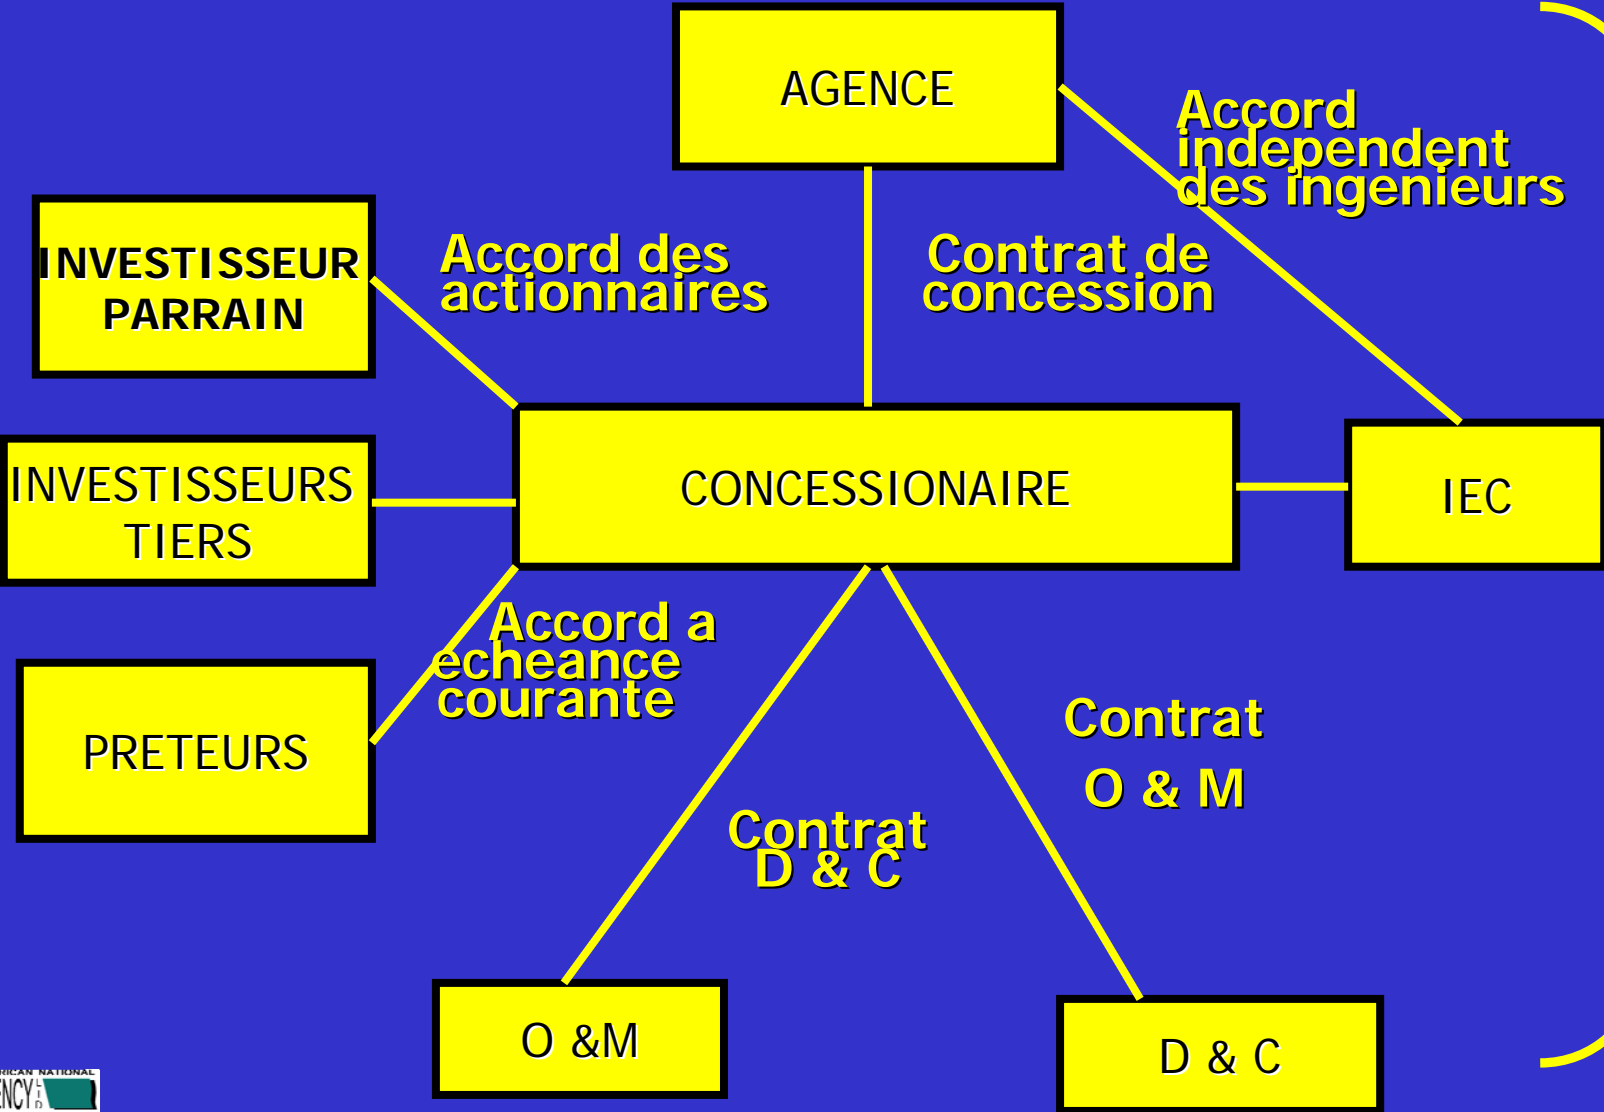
AGENCE

Accord independent des ingenieurs

INVESTISSEUR PARRAIN

Accord des actionnaires

Contrat de concession

INVESTISSEURS TIERS

CONCESSIONAIRE

IEC

Accord a echeance courante

PRETEURS

Contrat O & M

Contrat D & C

O &M

D & C

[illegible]